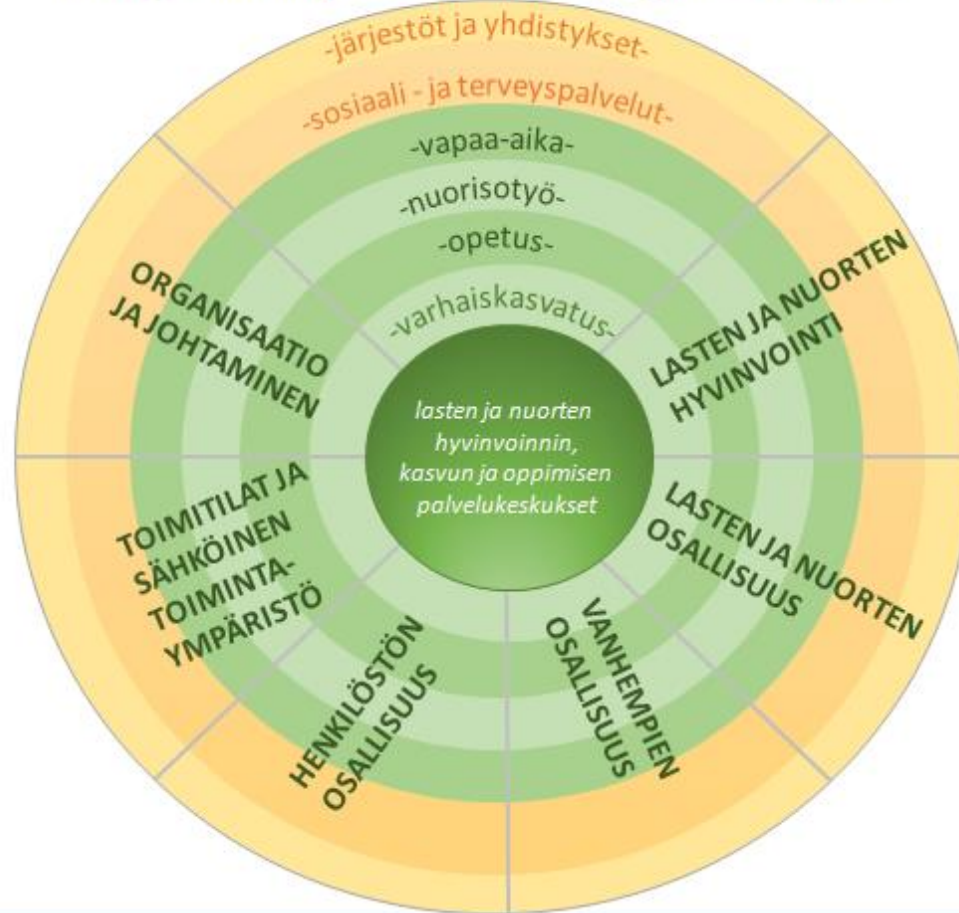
-järjestöt ja yhdistykset-

-sosiaali - ja terveyspalvelut-

-vapaa-aika-

-nuorisotyö-

-opetus-

-varhaiskasvatus-

lasten ja nuorten hyvinvoinnin, kasvun ja oppimisen palvelukeskukset

ORGANISAATIO JA JOHTAMINEN

LASTEN JA NUORTEN HYVINVOINTI

TOIMITILAT JA SÄHKÖINEN TOIMINTA-YMPÄRISTÖ

LASTEN JA NUORTEN OSALLISUUS

HENKILÖSTÖN OSALLISUUS

VANHEMPIEN OSALLISUUS